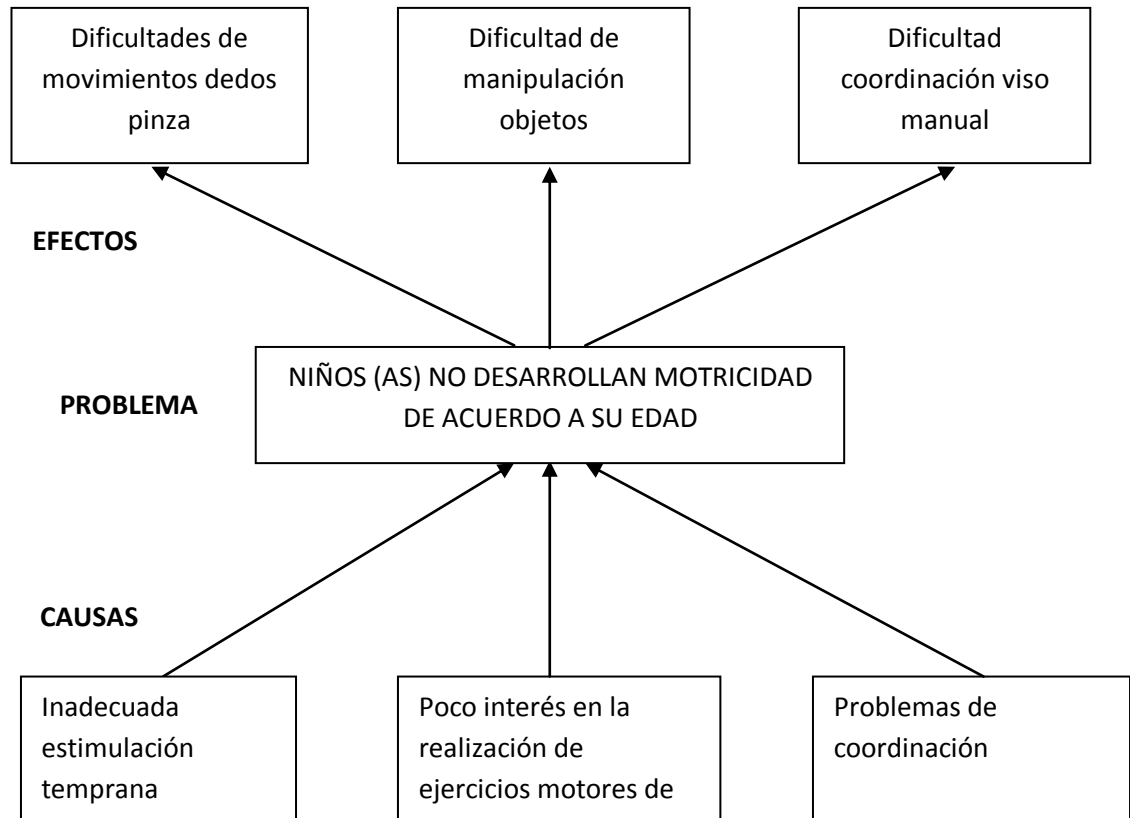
Dificultades de movimientos dedos pinza

Dificultad de manipulación objetos

Dificultad coordinación viso manual

EFECTOS

PROBLEMA

NIÑOS (AS) NO DESARROLLAN MOTRICIDAD DE ACUERDO A SU EDAD

CAUSAS

Inadecuada estimulación temprana

Poco interés en la realización de ejercicios motores de

Problemas de coordinación